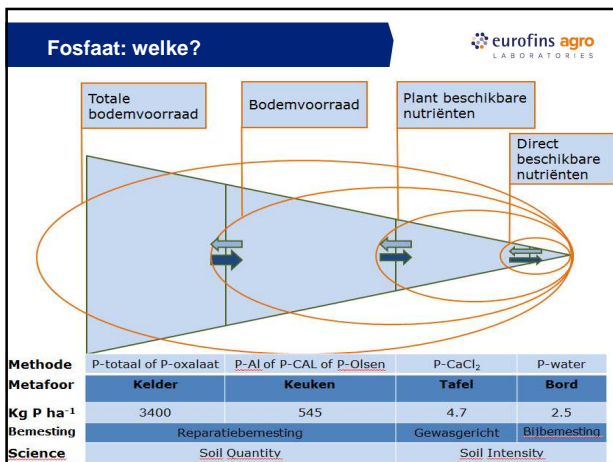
Fosfaat: welke?

eurofins agro
LABORATORIES

Totale bodemvoorraad

Bodemvoorraad

Plant beschikbare nutriënten

Direct beschikbare nutriënten

| Methode | P-totaal of P-oxalaat | P-Al of P-CAL of P-Olsen | P-CaCl$_2$ | P-water |
|---|---|---|---|---|
| Metafoor | Kelder | Keuken | Tafel | Bord |
| Kg P ha$^{-1}$ | 3400 | 545 | 4.7 | 2.5 |
| Bemesting | Reparatiebemesting | | Gewasgericht | Bijbemesting |
| Science | Soil Quantity | | Soil Intensity | |